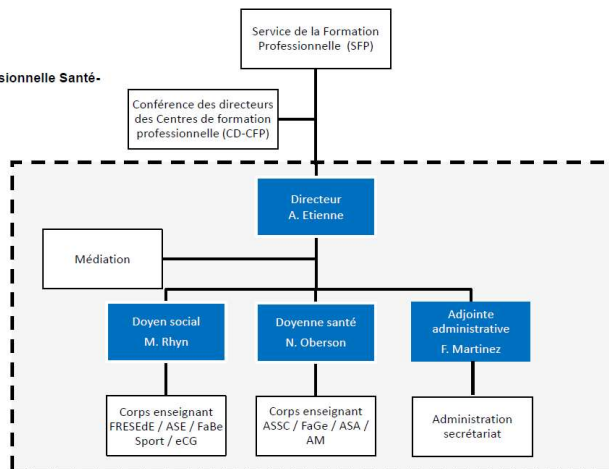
sionnelle Santé-

Service de la Formation Professionnelle (SFP)

Conférence des directeurs des Centres de formation professionnelle (CD-CFP)

Directeur
A. Etienne

Médiation

Doyen social
M. Rhyn

Doyenne santé
N. Oberson

Adjointe administrative
F. Martinez

Corps enseignant FRESEdE / ASE / FaBe Sport / eCG

Corps enseignant ASSC / FaGe / ASA / AM

Administration secrétariat